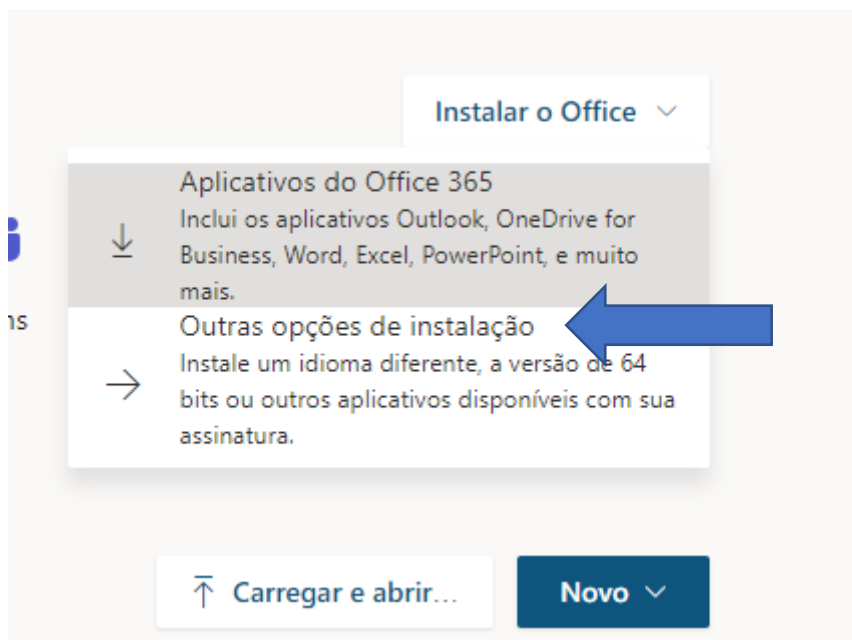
Instalar o Office

Aplicativos do Office 365
Inclui os aplicativos Outlook, OneDrive for Business, Word, Excel, PowerPoint, e muito mais.

Outras opções de instalação
Instale um idioma diferente, a versão de 64 bits ou outros aplicativos disponíveis com sua assinatura.

ns

Carregar e abrir...

Novo